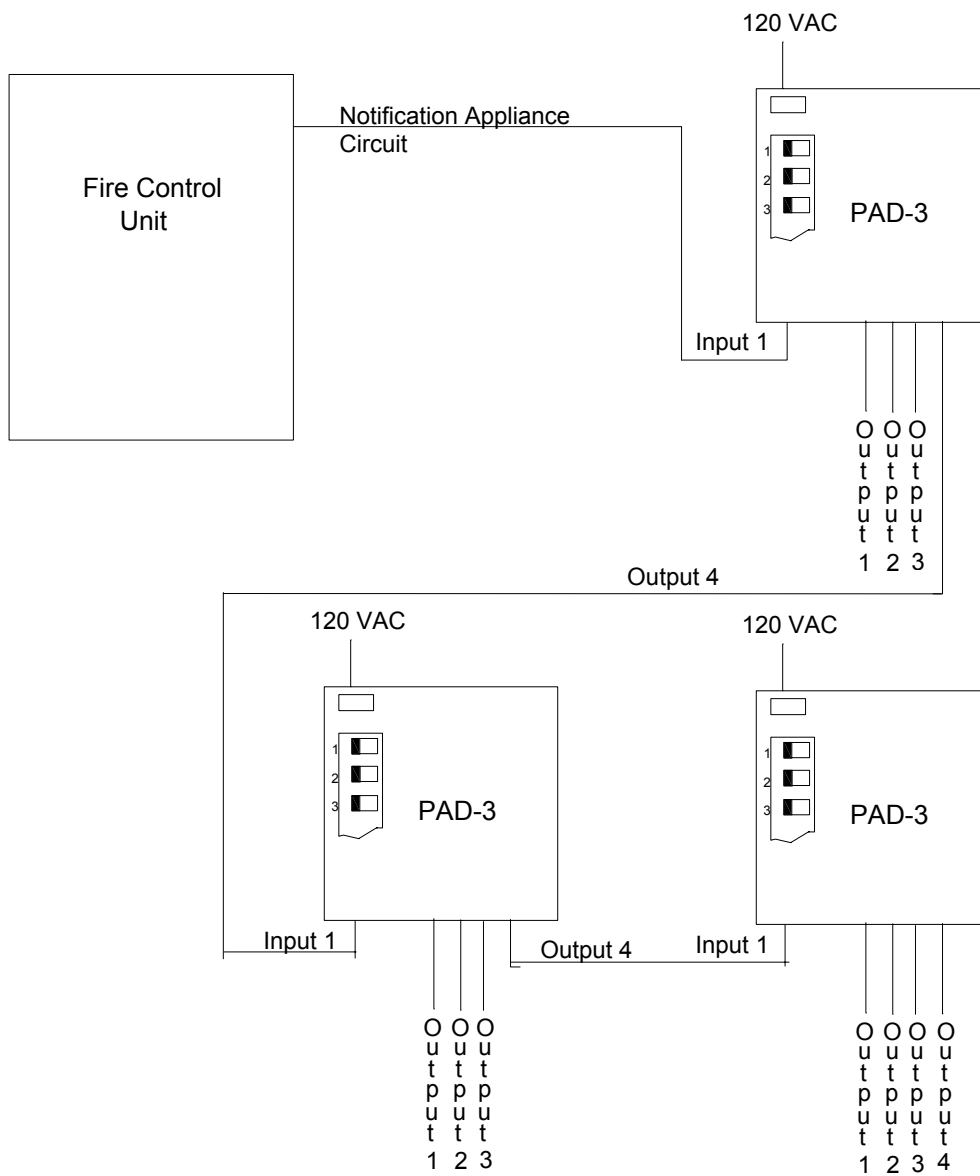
120 VAC

Fire Control Unit

Notification Appliance Circuit

1
2
3

PAD-3

Input 1

Output 1 Output 2 Output 3

Output 4

120 VAC

1
2
3

PAD-3

Input 1

Output 1 Output 2 Output 3

Output 4

120 VAC

1
2
3

PAD-3

Input 1

Output 1 Output 2 Output 3 Output 4